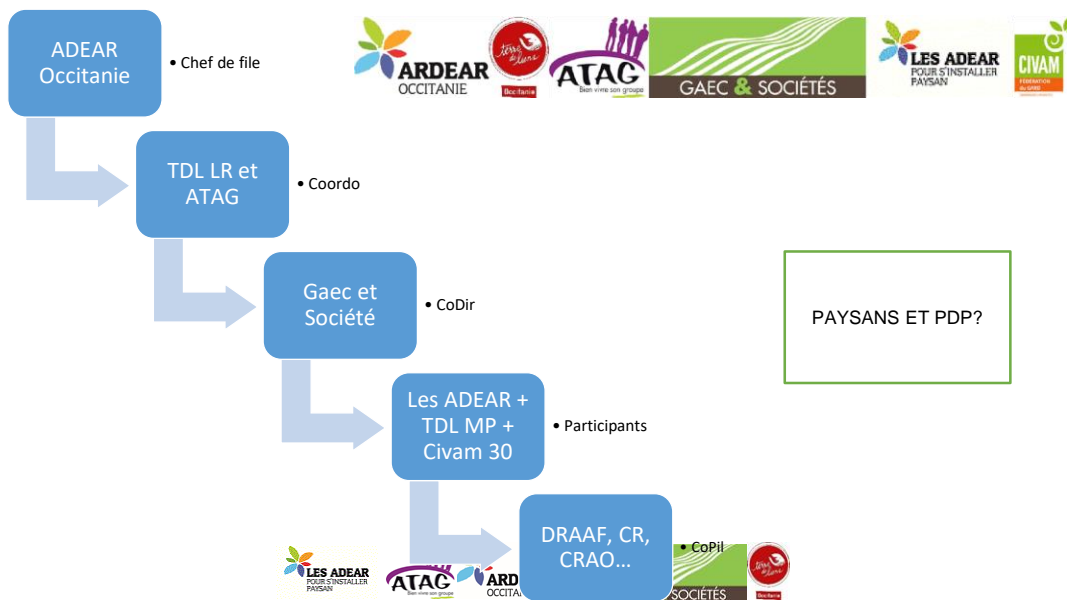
ADEAR Occitanie

• Chef de file

ARDEAR OCCITANIE

Terre de liens Occitanie

ATAG Bien vivre son groupe

GAEC & SOCIÉTÉS

LES ADEAR POUR S'INSTALLER PAYSAN

CIVAM FÉDÉRATION DU GARD

TDL LR et ATAG

• Coordo

Gaec et Société

• CoDir

PAYSANS ET PDP?

Les ADEAR + TDL MP + Civam 30

• Participants

DRAAF, CR, CRAO…

• CoPil

LES ADEAR POUR S'INSTALLER PAYSAN

ATAG Bien vivre son groupe

ARD OCCITA

SOCIÉTÉS

Terre de liens Occitanie